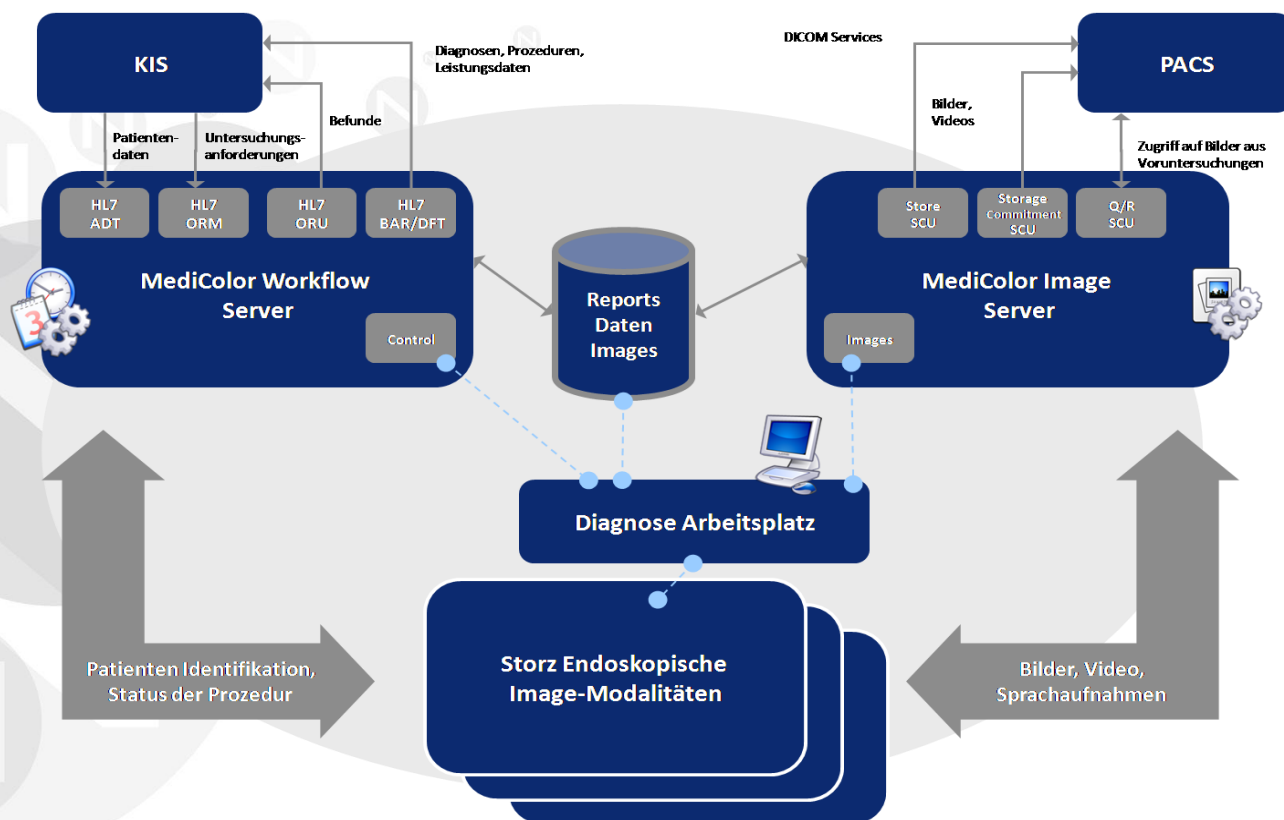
KIS

Diagnosen, Prozeduren, Leistungsdaten

Befunde

Patientendaten

Untersuchungsanforderungen

HL7 ADT

HL7 ORM

HL7 ORU

HL7 BAR/DFT

MediColor Workflow Server

Control

DICOM Services

PACS

Bilder, Videos

Zugriff auf Bilder aus Voruntersuchungen

Store SCU

Storage Commitment SCU

Q/R SCU

MediColor Image Server

Images

Reports Daten Images

Diagnose Arbeitsplatz

Storz Endoskopische Image-Modalitäten

Patienten Identifikation, Status der Prozedur

Bilder, Video, Sprachaufnahmen